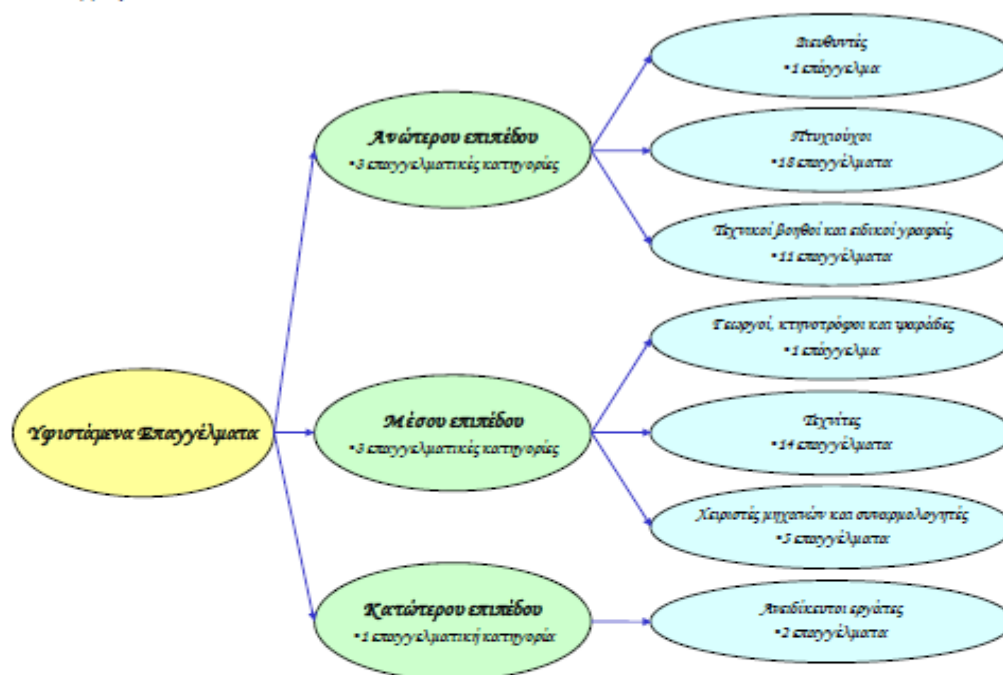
Υφιστάμενα Επαγγέλματα

Ανώτερου επιπέδου
•3 επαγγελματικές κατηγορίες

Διευθυντές
•1 επάγγελμα

Πτυχιούχοι
•18 επαγγέλματα

Τεχνικοί βοηθοί και ειδικοί γραφείς
•11 επαγγέλματα

Μέσου επιπέδου
•3 επαγγελματικές κατηγορίες

Γεωργοί, κτηνοτρόφοι και ψαράδες
•1 επάγγελμα

Τεχνίτες
•14 επαγγέλματα

Χειριστές μηχανών και συναρμολογητές
•5 επαγγέλματα

Κατώτερου επιπέδου
•1 επαγγελματική κατηγορία

Ανειδίκευτοι εργάτες
•2 επαγγέλματα